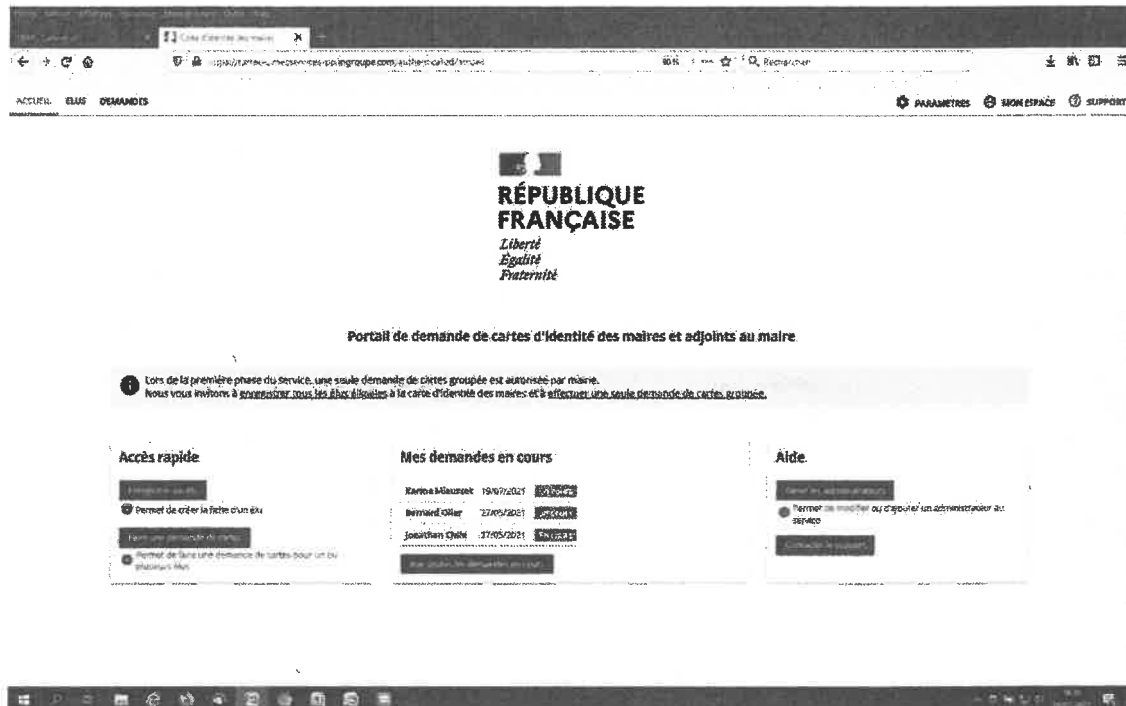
Carte d'identité des maires

ACCUEIL ELUS DEMANDES

PARAMETRES MON ESPACE SUPPORT

RÉPUBLIQUE FRANÇAISE
Liberté
Égalité
Fraternité

Portail de demande de cartes d'identité des maires et adjoints au maire

Lors de la première phase du service, une seule demande de cartes groupée est autorisée par mairie.
Nous vous invitons à enregistrer tous les élus éligibles à la carte d'identité des maires et à effectuer une seule demande de cartes groupée.

Accès rapide

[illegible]

Permet de créer la fiche d'un élu

Faire une demande de cartes

Permet de faire une demande de cartes pour un ou plusieurs élus

Mes demandes en cours

Karine Miausset 19/07/2021 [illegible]

Bernard Ollier 27/05/2021 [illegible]

Jonathan Ouile 27/05/2021 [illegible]

Voir toutes les demandes en cours

Aide

Gérer les administrateurs

Permet de modifier ou d'ajouter un administrateur au service

Contacter le support